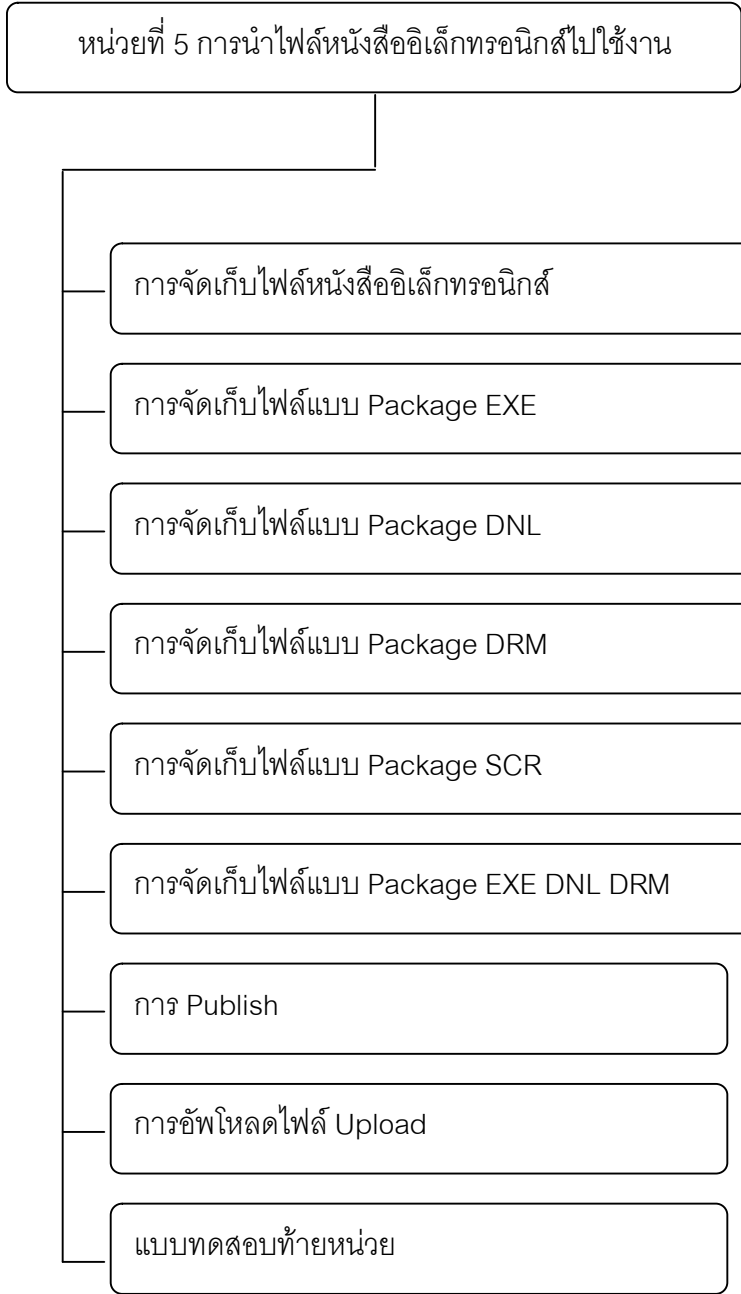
หน่วยที่ 5 การนำไฟล์หนังสืออิเล็กทรอนิกส์ไปใช้งาน

การจัดเก็บไฟล์หนังสืออิเล็กทรอนิกส์

การจัดเก็บไฟล์แบบ Package EXE

การจัดเก็บไฟล์แบบ Package DNL

การจัดเก็บไฟล์แบบ Package DRM

การจัดเก็บไฟล์แบบ Package SCR

การจัดเก็บไฟล์แบบ Package EXE DNL DRM

การ Publish

การอัพโหลดไฟล์ Upload

แบบทดสอบท้ายหน่วย